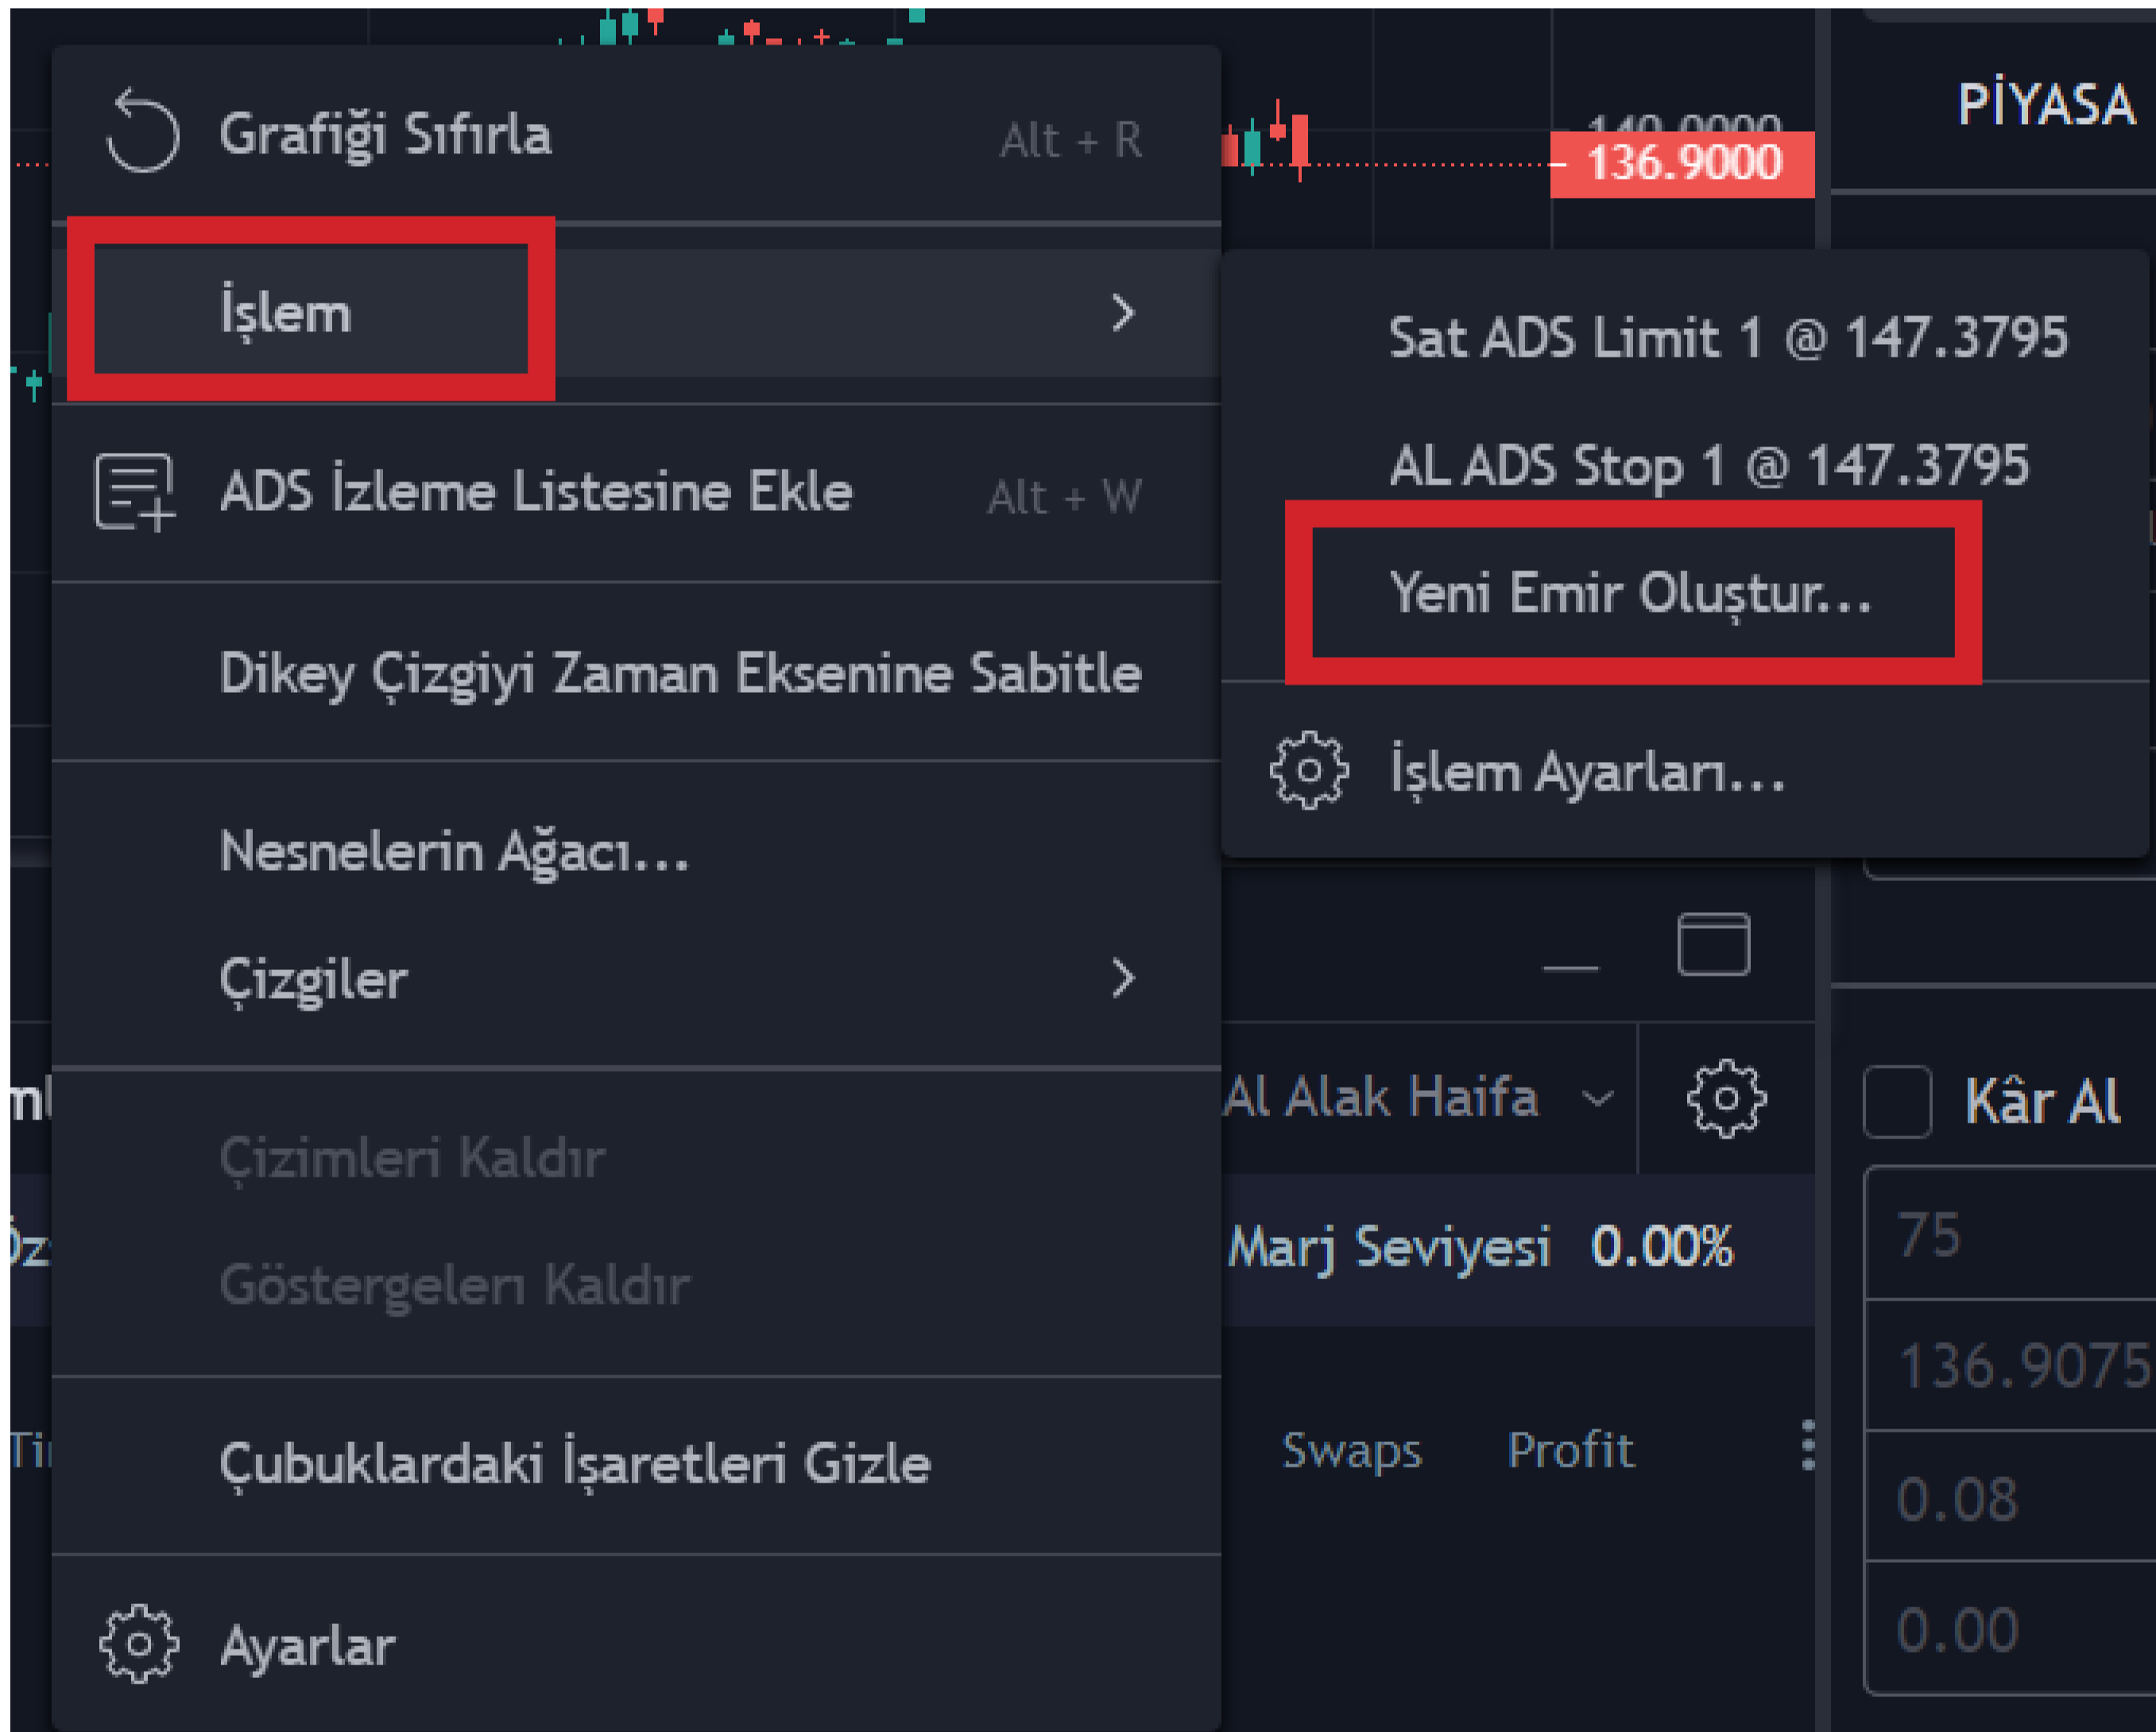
Grafiği Sıfırla Alt + R

İşlem

ADS İzleme Listesine Ekle Alt + W

Dikey Çizgiyi Zaman Eksenine Sabitle

Nesnelerin Ağacı...

Çizgiler

Çizimleri Kaldır

Göstergeleri Kaldır

Çubuklardaki İşaretleri Gizle

Ayarlar

PİYASA

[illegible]

136.9000

Sat ADS Limit 1 @ 147.3795

AL ADS Stop 1 @ 147.3795

Yeni Emir Oluştur...

İşlem Ayarları...

Al Alak Haifa

Kâr Al

Marj Seviyesi 0.00%

75

136.9075

Swaps Profit

0.08

0.00